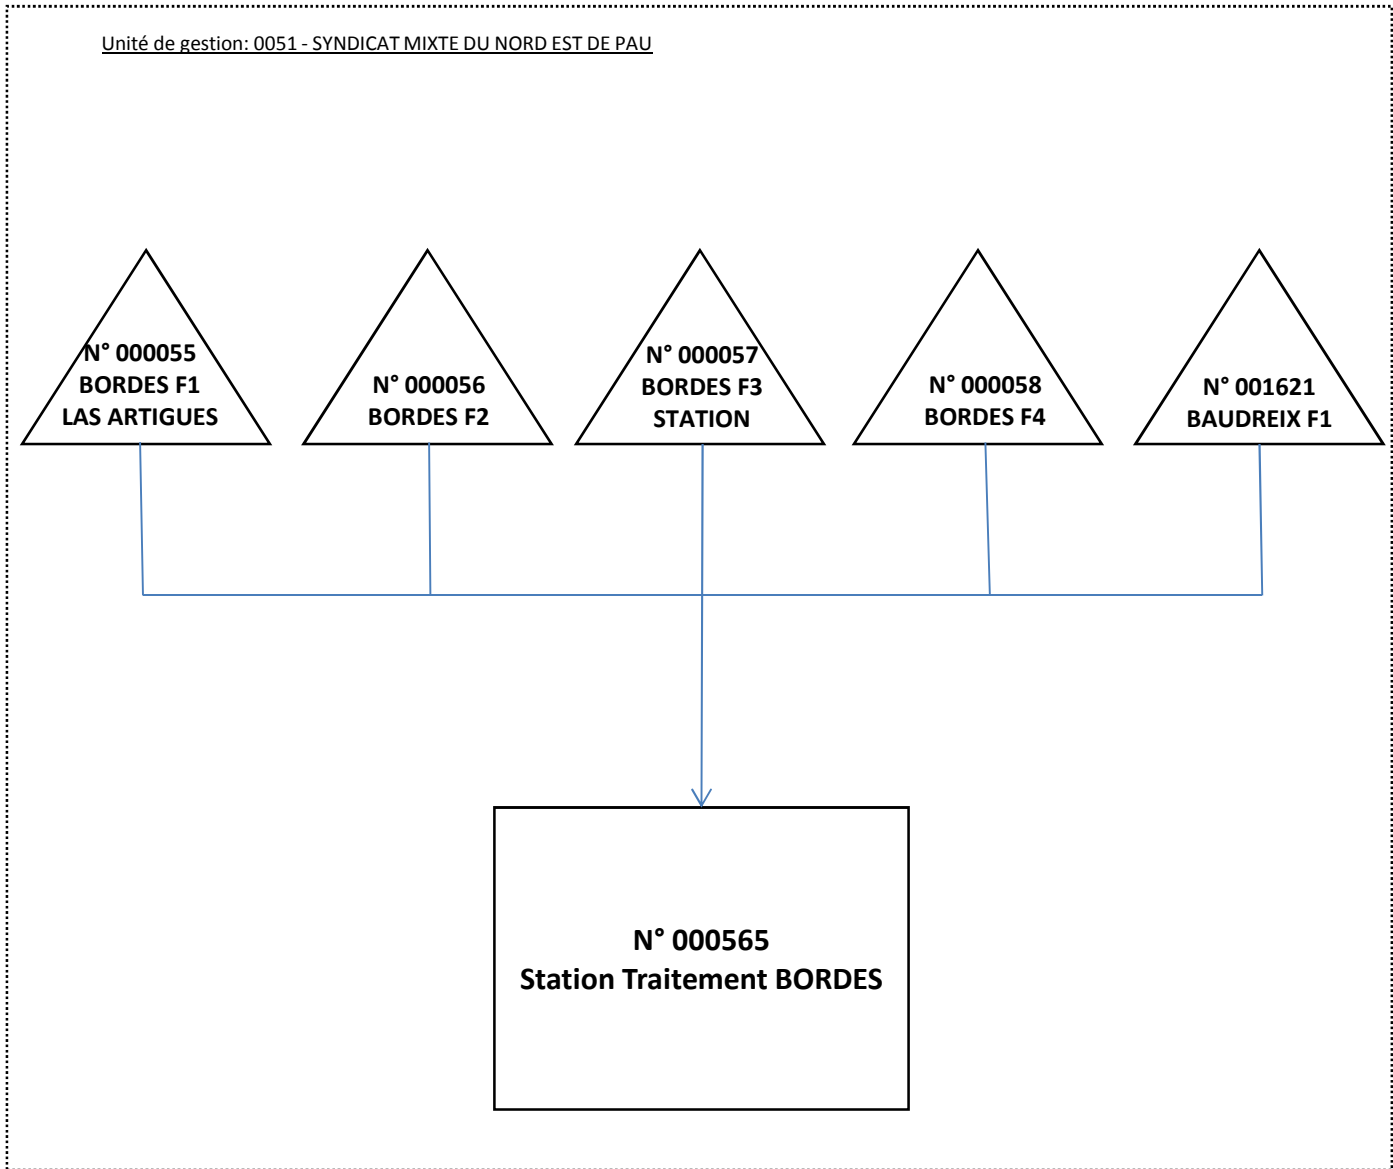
Unité de gestion: 0051 - SYNDICAT MIXTE DU NORD EST DE PAU

N° 000055
BORDES F1
LAS ARTIGUES

N° 000056
BORDES F2

N° 000057
BORDES F3
STATION

N° 000058
BORDES F4

N° 001621
BAUDREIX F1

N° 000565
Station Traitement BORDES